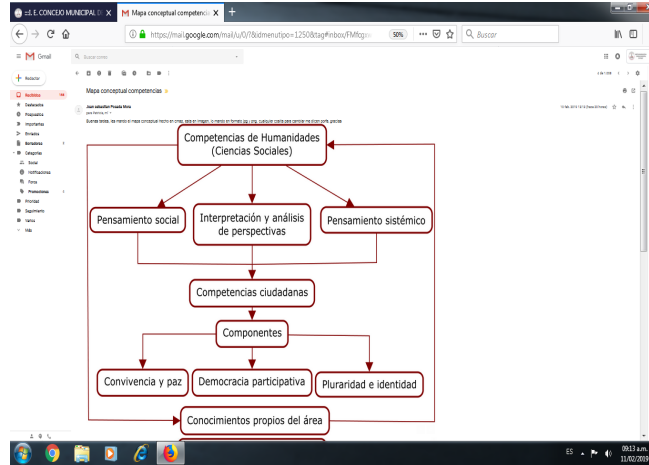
:::I.E. CONCEJO MUNICIPAL D ×
Mapa conceptual competencia ×
+

https://mail.google.com/mail/u/0/?&idmenutipo=1250&tag#inbox/FMfcgx
50%
Buscar

Gmail
Buscar correo
Redactar
Recibidos
Destacados
Pospuestos
Importantes
Enviados
Borradores
Categorías
Social
Notificaciones
Foros
Promociones
Personal
Seguimiento
Varios
Más

Mapa conceptual competencias

Juan sebastian Posada Mora

Buenas tardes, les mando el mapa conceptual hecho en word, deje en imagen, lo mando en formato jpg y png, cualquier cosa no pasa sino a gusto mi equipo, gracias

Competencias de Humanidades (Ciencias Sociales)

Pensamiento social

Interpretación y análisis de perspectivas

Pensamiento sistémico

Competencias ciudadanas

Componentes

Convivencia y paz

Democracia participativa

Pluralidad e identidad

Conocimientos propios del área

ES
09:13 a.m.
11/02/2019